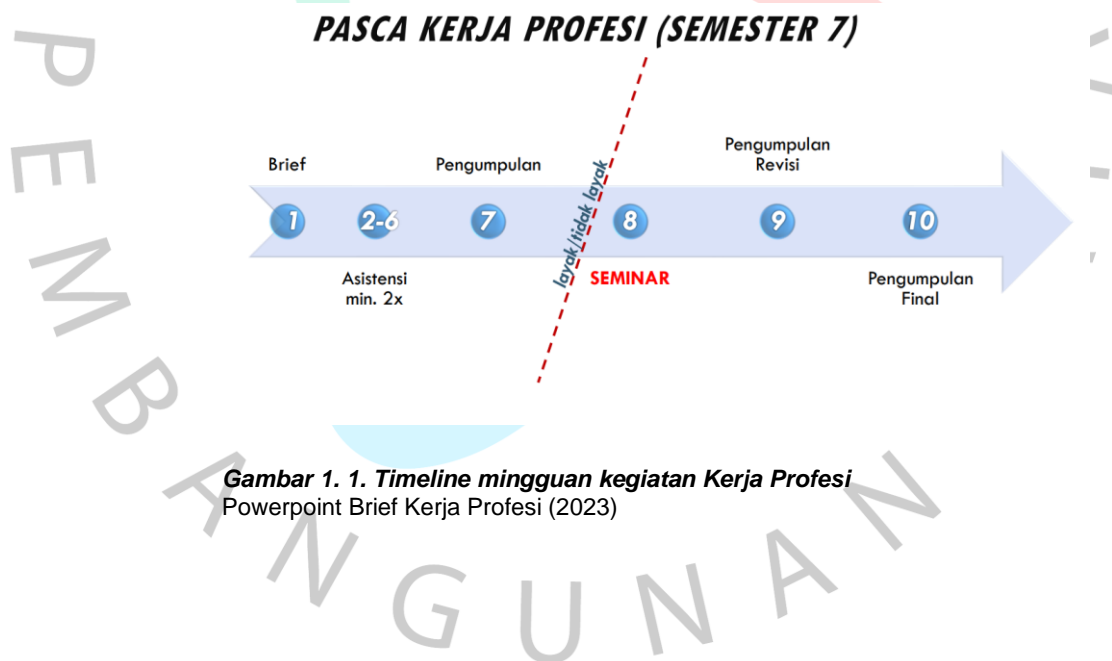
PASCA KERJA PROFESI (SEMESTER 7)

Brief

Pengumpulan

Pengumpulan Revisi

1

2-6

7

layak/tidak layak

8

9

10

Asistensi min. 2x

SEMINAR

Pengumpulan Final

Gambar 1. 1. Timeline mingguan kegiatan Kerja Profesi
Powerpoint Brief Kerja Profesi (2023)

P E M B A N G U N A N